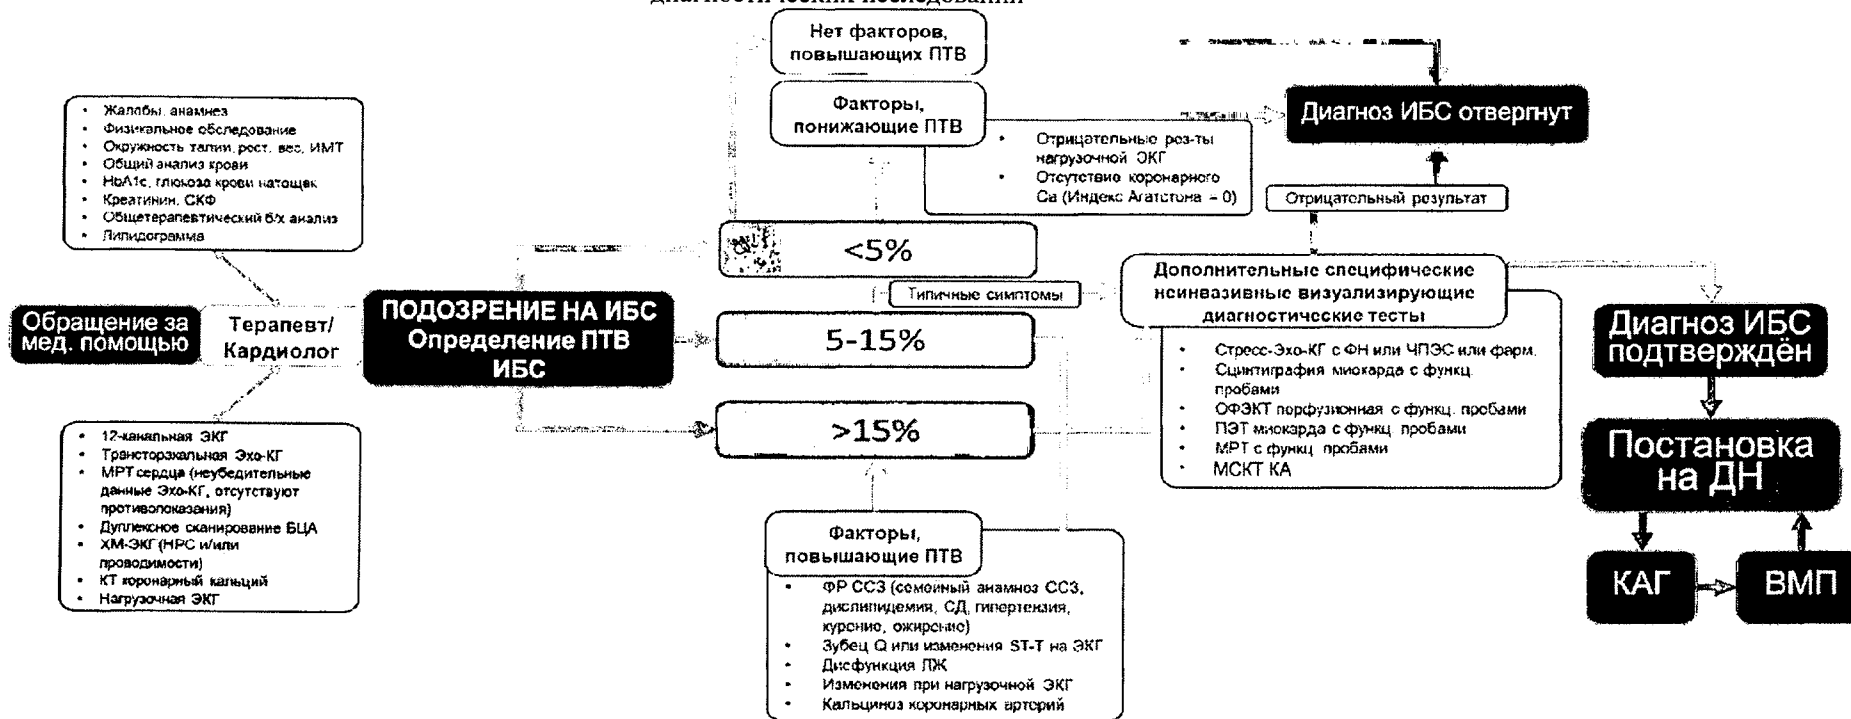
диагностических исследований

Обращение за мед. помощью

Терапевт/ Кардиолог

- Жалобы, анамнез
- Физикальное обследование
- Окружность талии, рост, вес, ИМТ
- Общий анализ крови
- HbA1c, глюкоза крови натощак
- Креатинин, СКФ
- Общетерапевтический б/х анализ
- Липидограмма

- 12-канальная ЭКГ
- Трансторакальная Эхо-КГ
- МРТ сердца (неубедительные данные Эхо-КГ, отсутствуют противопоказания)
- Дуплексное сканирование БЦА
- ХМ-ЭКГ (НРС и/или проводимости)
- КТ коронарный кальций
- Нагрузочная ЭКГ

ПОДОЗРЕНИЕ НА ИБС Определение ПТВ ИБС

Нет факторов, повышающих ПТВ

Факторы, понижающие ПТВ

- Отрицательные рез-ты нагрузочной ЭКГ
- Отсутствие коронарного Са (Индекс Агатстона = 0)

<5%

Типичные симптомы

5-15%

>15%

Факторы, повышающие ПТВ

- ФР ССЗ (семейный анамноз ССЗ, дислипидемия, СД, гипертензия, курение, ожирение)
- Зубец Q или изменения ST-T на ЭКГ
- Дисфункция ЛЖ
- Изменения при нагрузочной ЭКГ
- Кальциноз коронарных артерий

Диагноз ИБС отвергнут

Отрицательный результат

Дополнительные специфические неинвазивные визуализирующие диагностические тесты

- Стресс-Эхо-КГ с ФН или ЧПЭС или фарм.
- Сцинтиграфия миокарда с функц. пробами
- ОФЭКТ перфузионная с функц. пробами
- ПЭТ миокарда с функц. пробами
- МРТ с функц. пробами
- МСКТ КА

Диагноз ИБС подтверждён

Постановка на ДН

КАГ

ВМП